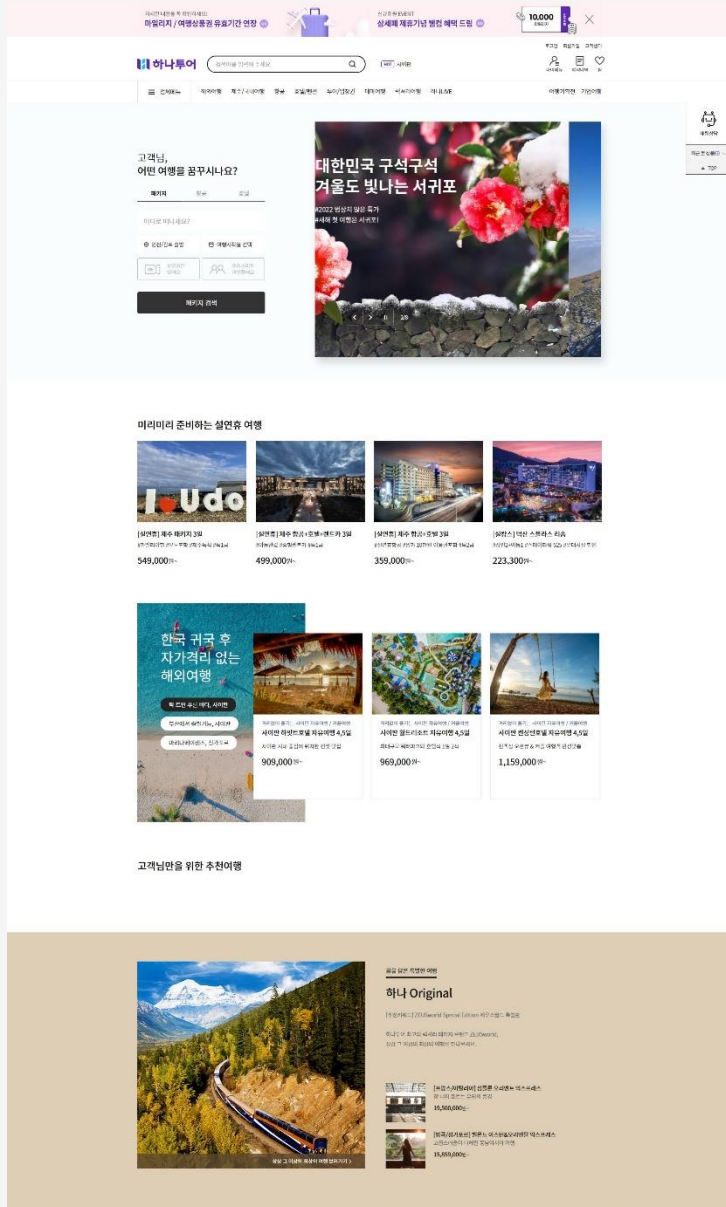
마일리지 / 여행상품권 유효기간 연장
상세페 재유기념 빌린 혜택 드림
10,000

하나투어
사이판

전체메뉴 해외여행 제주/국내여행 항공 호텔/펜션 투어/입장권 테마여행 하나LIVE
여행가이드 기획전

고객님,
어떤 여행을 꿈꾸시나요?
패키지 항공 호텔
어디로 떠나세요?
패키지 검색

대한민국 구석구석
겨울도 빛나는 서귀포
#2022 썸머의 열심 특가
#새해 첫 여행은 서귀포!

TOP

미리미리 준비하는 설연휴 여행

Udo
[설연휴] 제주 패키지 3일
549,000원~
[설연휴] 제주 항공+호텔+렌트카 3일
499,000원~
[설연휴] 제주 항공+호텔 3일
359,000원~
[설연휴] 먹산 스트라스 리솜
223,300원~

한국 귀국 후
자가격리 없는
해외여행

사이판 하얏트리젠시 자유여행 4,5일
909,000원~
사이판 월드리조트 자유여행 4,5일
969,000원~
사이판 켄싱턴호텔 자유여행 4,5일
1,159,000원~

고객님만을 위한 추천여행

하나 Original
15,500,000원~
15,850,000원~